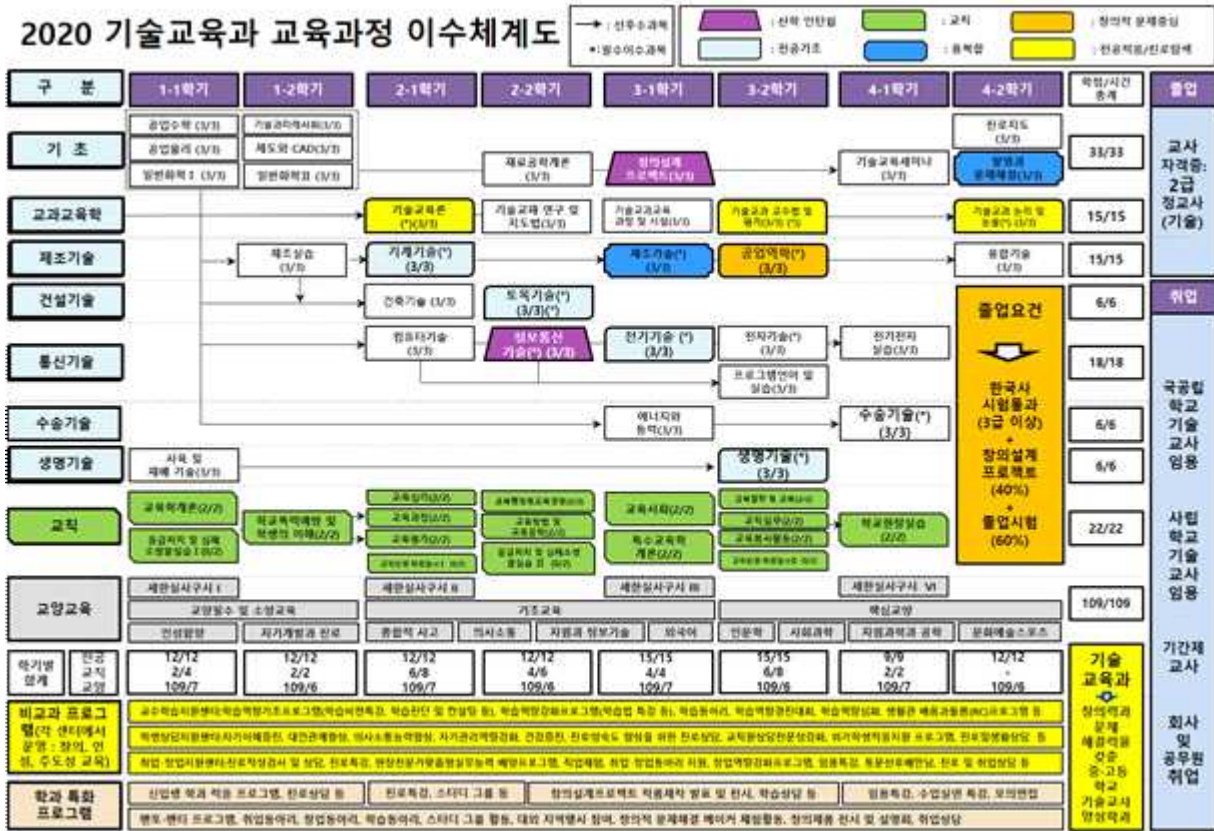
2020 기술교육과 교육과정 이수체계도

→ : 선후수과목
* : 필수이수과목
: 산학 연계형
: 전공기초
: 교직
: 융복합
: 창의적 문제중심
: 전공적응/진로탐색

| 구분 | 1-1학기 | 1-2학기 | 2-1학기 | 2-2학기 | 3-1학기 | 3-2학기 | 4-1학기 | 4-2학기 | 학점/시간 총계 | 졸업 |
|---|---|---|---|---|---|---|---|---|---|---|
| 기초 | 공업수학 (3/3), 공업물리 (3/3), 일반화학 I (3/3) | 기술과학개론 (3/3), 제도와 CAD (3/3), 일반화학 II (3/3) | | 재료공학개론 (3/3) | 창의설계 프로젝트 (3/3) | | 기술교육세미나 (3/3) | 진로지도 (3/3), 발명과 문제해결 (3/3) | 33/33 | 교사 자격증: 2급 정교사 (기술) |
| 교과교육학 | | | 기술교육론 (*)(3/3) | 기술교재 연구 및 지도법 (3/3) | 기술교과교육 과정 및 시설 (3/3) | 기술교과 교수법 및 평가 (3/3) | | 기술교과 논리 및 논술 (3/3) | 15/15 | |
| 제조기술 | | 제조실습 (3/3) | 기계기술(*) (3/3) | | 제조기술(*) (3/3) | 공업역학 (3/3) | | 융합기술 (3/3) | 15/15 | |
| 건설기술 | | | 건축기술 (3/3) | 토목기술(*) (3/3)(*) | | | | 졸업요건 | 6/6 | 취업 |
| 통신기술 | | | 컴퓨터기술 (3/3) | 정보통신 기술(*) (3/3) | 전기기술 (*) (3/3) | 전자기술(*) (3/3), 프로그램언어 및 실습 (3/3) | 전기전자 실습 (3/3) | 한국사 시험통과 (3급 이상) + 창의설계 프로젝트 (40%) + 졸업시험 (60%) | 18/18 | 국공립 학교 기술 교사 임용 |
| 수송기술 | | | | | 에너지와 동력 (3/3) | | 수송기술(*) (3/3) | | 6/6 | |
| 생명기술 | 사육 및 재배 기술 (3/3) | | | | | 생명기술(*) (3/3) | | | 6/6 | |
| 교직 | 교육학개론 (2/2), 교직실무 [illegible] (2/2) | 학교폭력예방 및 학생의 이해 (2/2) | 교육심리 (2/2), 교육과정 (2/2), 교육평가 (2/2), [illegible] | 교육행정및교육경영 (2/2), 교육방법 및 교육공학 (2/2), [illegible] (0/2) | 교육사회 (2/2), 특수교육학 개론 (2/2) | 교육철학 및 교육사 (2/2), 교직실무 (2/2), 교육봉사활동 (2/2), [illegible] | 학교현장실습 (2/2) | | 22/22 | 사립 학교 기술 교사 임용 |
| 교양교육 | 세한실사구시 I, 교양필수 및 소양교육, 인성함양, 자기계발과 진로 | | 세한실사구시 II, 기초교육, 종합적 사고, 의사소통 | 자료과 정보기술, 외국어 | 세한실사구시 III | 인문학, 사회과학 | 세한실사구시 VI, 핵심교양, 자연과학과 공학 | 문화예술스포츠 | 109/109 | 기간제 교사 |
| 학기별 설계 (전공/교직/교양) | 12/12, 2/4, 109/7 | 12/12, 2/2, 109/6 | 12/12, 6/8, 109/7 | 12/12, 4/6, 109/6 | 15/15, 4/4, 109/7 | 15/15, 6/8, 109/6 | 9/9, 2/2, 109/7 | 12/12, -, 109/6 | | |

비교과 프로그램(각 센터에서 운영 : 창의, 인성, 주도성 교육)
교수학습지원센터(학습법지도프로그램,학습비전특강, 학습진단 및 컨설팅 등), 학습역량강화프로그램(학습법 특강 등), 학습동아리, 학습역량경진대회, 학업역량강화, 생활관 체육프로그램(RC)프로그램 등
학생상담지원센터(자기이해증진, 대인관계향상, 의사소통능력향상, 자기관리역량강화, 건강증진, 진로성숙도 향상을 위한 진로상담, 교직윤리상담전문상담사, 위기학생지원(지원 프로그램, 진로및생활상담 등
취업·창업지원센터(진로적성검사 및 상담, 진로특강, 현장전문가멘토링(인턴십), 해외프로그램, 직업체험, 취업·창업동아리 지원, 창업역량강화프로그램, 임용특강, 통문전후해결, 진로 및 취업상담 등

학과 특화 프로그램
신입생 학과 적응 프로그램, 진로상담 등 | 진로특강, 스터디 그룹 등 | 창의설계프로젝트 작품제작 발표 및 전시, 학습상담 등 | 임용특강, 수업실연 특강, 모의면접
멘토·멘티 프로그램, 취업동아리, 창업동아리, 학습동아리, 스터디 그룹 활동, 대외 지역행사 참여, 창의적 문제해결 메이커 체험활동, 창의제품 전시 및 설명회, 취업상담

기술 교육과
창의적과 문제 해결력을 갖춘 중·고등 학교 기술교사 양성학과

회사 및 공무원 취업